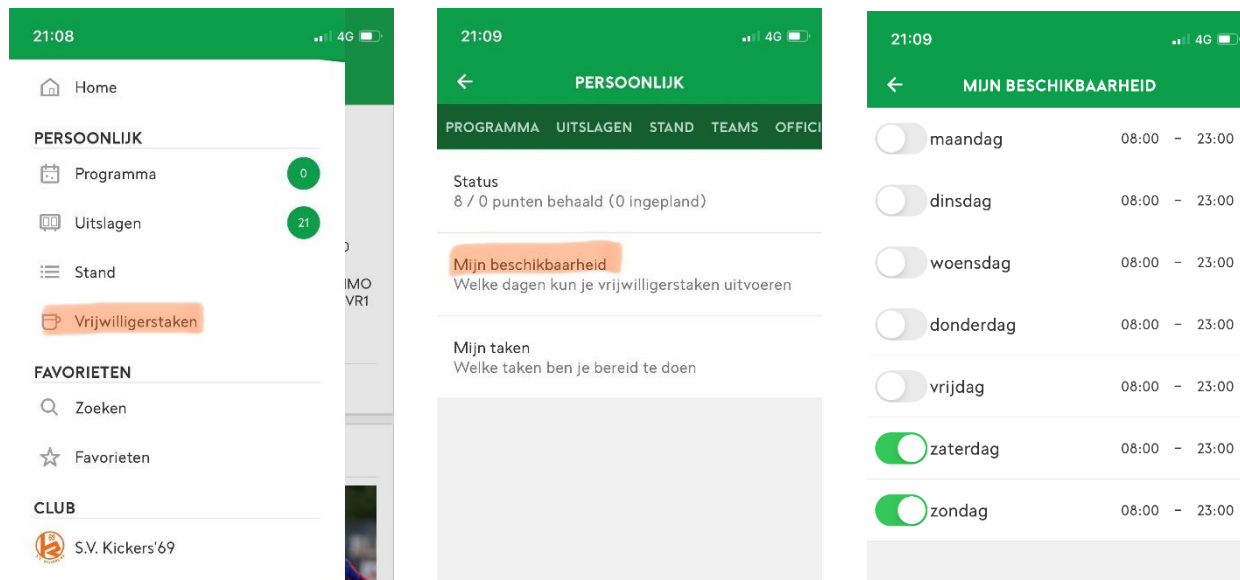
21:08
4G

Home

PERSOONLIJK

Programma 0

Uitslagen 21

Stand

Vrijwilligerstaken

FAVORIETEN

Zoeken

Favorieten

CLUB

S.V. Kickers'69

IMO
VR1

21:09
4G

PERSOONLIJK

PROGRAMMA UITSLAGEN STAND TEAMS OFFICI

Status
8 / 0 punten behaald (0 ingepland)

Mijn beschikbaarheid
Welke dagen kun je vrijwilligerstaken uitvoeren

Mijn taken
Welke taken ben je bereid te doen

21:09
4G

MIJN BESCHIKBAARHEID

| | | |
|---|---|---|
| maandag | 08:00 | - 23:00 |
| dinsdag | 08:00 | - 23:00 |
| woensdag | 08:00 | - 23:00 |
| donderdag | 08:00 | - 23:00 |
| vrijdag | 08:00 | - 23:00 |
| zaterdag | 08:00 | - 23:00 |
| zondag | 08:00 | - 23:00 |